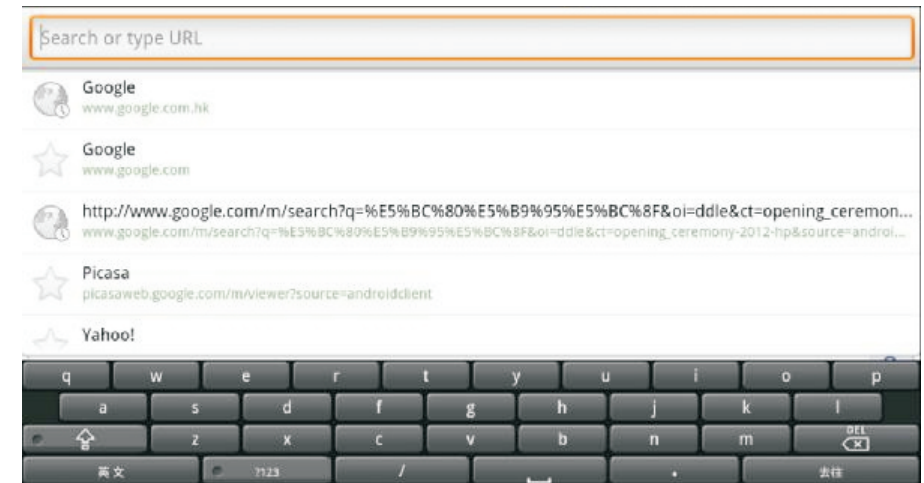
Search or type URL

Google
www.google.com.hk

Google
www.google.com

http://www.google.com/m/search?q=%E5%BC%80%E5%B9%95%E5%BC%8F&oi=ddle&ct=opening_ceremon...
www.google.com/m/search?q=%E5%BC%80%E5%B9%95%E5%BC%8F&oi=ddle&ct=opening_ceremony-2012-hp&source=androi...

Picasa
picasaweb.google.com/m/viewer?source=androidclient

Yahoo!

q w e r t y u i o p
a s d f g h j k l
z x c v b n m DEL
英文 ?123 / . 去往